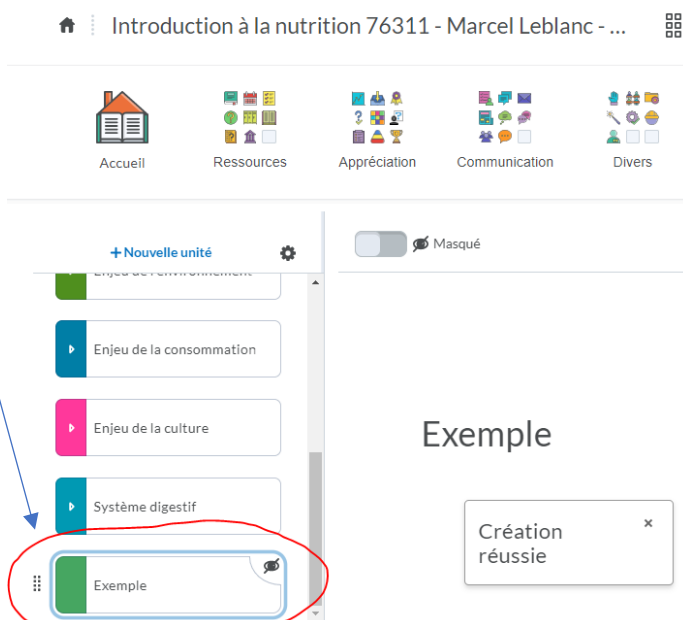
Introduction à la nutrition 76311 - Marcel Leblanc - ...

Accueil
Ressources
Appréciation
Communication
Divers

+ Nouvelle unité

Masqué

Enjeu de l'environnement

Enjeu de la consommation

Enjeu de la culture

Système digestif

Exemple

Exemple

Création réussie

×